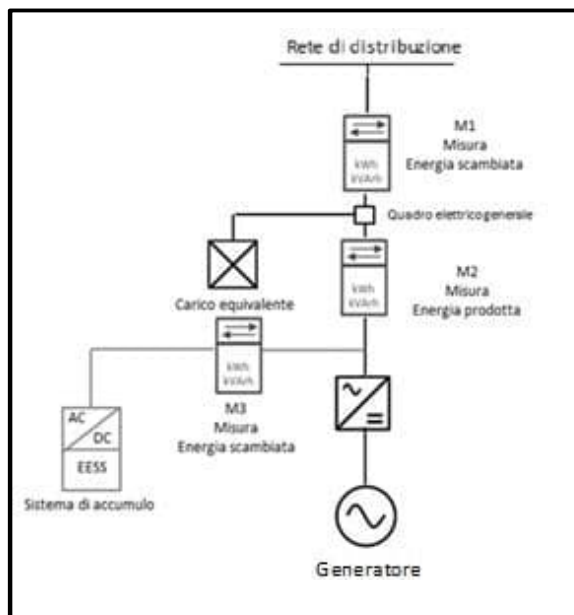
Rete di distribuzione

kWh
kVArh

M1
Misura
Energia scambiata

Quadro elettricogenerale

kWh
kVArh

M2
Misura
Energia prodotta

Carico equivalente

kWh
kVArh

M3
Misura
Energia scambiata

AC
DC
EESS

Sistema di accumulo

Generatore